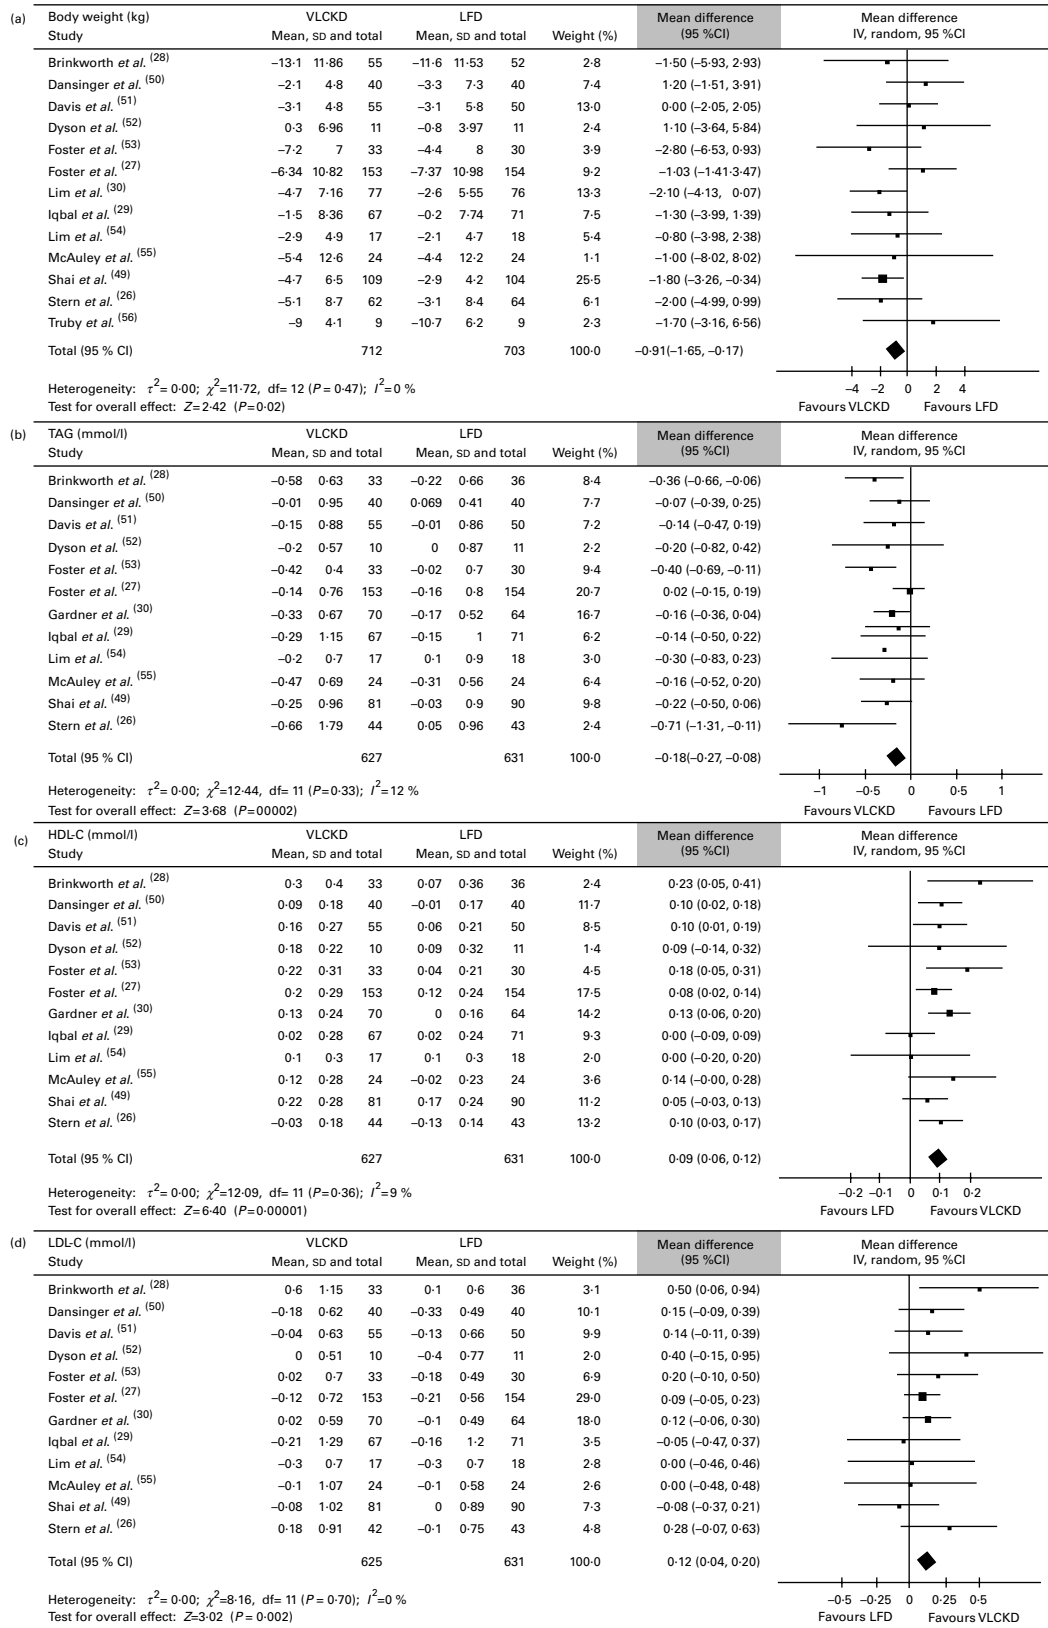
(a)

| Body weight (kg) Study | VLCKD Mean, SD and total | | | LFD Mean, SD and total | | | Weight (%) | Mean difference (95 %CI) |
|---|---|---|---|---|---|---|---|---|
| Brinkworth *et al.* $^{(28)}$ | −13·1 | 11·86 | 55 | −11·6 | 11·53 | 52 | 2·8 | −1·50 (−5·93, 2·93) |
| Dansinger *et al.* $^{(50)}$ | −2·1 | 4·8 | 40 | −3·3 | 7·3 | 40 | 7·4 | 1·20 (−1·51, 3·91) |
| Davis *et al.* $^{(51)}$ | −3·1 | 4·8 | 55 | −3·1 | 5·8 | 50 | 13·0 | 0·00 (−2·05, 2·05) |
| Dyson *et al.* $^{(52)}$ | 0·3 | 6·96 | 11 | −0·8 | 3·97 | 11 | 2·4 | 1·10 (−3·64, 5·84) |
| Foster *et al.* $^{(53)}$ | −7·2 | 7 | 33 | −4·4 | 8 | 30 | 3·9 | −2·80 (−6·53, 0·93) |
| Foster *et al.* $^{(27)}$ | −6·34 | 10·82 | 153 | −7·37 | 10·98 | 154 | 9·2 | −1·03 (−1·41·3·47) |
| Lim *et al.* $^{(30)}$ | −4·7 | 7·16 | 77 | −2·6 | 5·55 | 76 | 13·3 | −2·10 (−4·13, 0·07) |
| Iqbal *et al.* $^{(29)}$ | −1·5 | 8·36 | 67 | −0·2 | 7·74 | 71 | 7·5 | −1·30 (−3·99, 1·39) |
| Lim *et al.* $^{(54)}$ | −2·9 | 4·9 | 17 | −2·1 | 4·7 | 18 | 5·4 | −0·80 (−3·98, 2·38) |
| McAuley *et al.* $^{(55)}$ | −5·4 | 12·6 | 24 | −4·4 | 12·2 | 24 | 1·1 | −1·00 (−8·02, 8·02) |
| Shai *et al.* $^{(49)}$ | −4·7 | 6·5 | 109 | −2·9 | 4·2 | 104 | 25·5 | −1·80 (−3·26, −0·34) |
| Stern *et al.* $^{(26)}$ | −5·1 | 8·7 | 62 | −3·1 | 8·4 | 64 | 6·1 | −2·00 (−4·99, 0·99) |
| Truby *et al.* $^{(56)}$ | −9 | 4·1 | 9 | −10·7 | 6·2 | 9 | 2·3 | −1·70 (−3·16, 6·56) |
| Total (95 % CI) | | | 712 | | | 703 | 100·0 | −0·91(−1·65, −0·17) |

Mean difference IV, random, 95 %CI
−4 −2 0 2 4
Favours VLCKD Favours LFD

Heterogeneity: $\tau^2=0·00$; $\chi^2=11·72$, df= 12 ($P=0·47$); $I^2=0$ %
Test for overall effect: $Z=2·42$ ($P=0·02$)

(b)

| TAG (mmol/l) Study | VLCKD Mean, SD and total | | | LFD Mean, SD and total | | | Weight (%) | Mean difference (95 %CI) |
|---|---|---|---|---|---|---|---|---|
| Brinkworth *et al.* $^{(28)}$ | −0·58 | 0·63 | 33 | −0·22 | 0·66 | 36 | 8·4 | −0·36 (−0·66, −0·06) |
| Dansinger *et al.* $^{(50)}$ | −0·01 | 0·95 | 40 | 0·069 | 0·41 | 40 | 7·7 | −0·07 (−0·39, 0·25) |
| Davis *et al.* $^{(51)}$ | −0·15 | 0·88 | 55 | −0·01 | 0·86 | 50 | 7·2 | −0·14 (−0·47, 0·19) |
| Dyson *et al.* $^{(52)}$ | −0·2 | 0·57 | 10 | 0 | 0·87 | 11 | 2·2 | −0·20 (−0·82, 0·42) |
| Foster *et al.* $^{(53)}$ | −0·42 | 0·4 | 33 | −0·02 | 0·7 | 30 | 9·4 | −0·40 (−0·69, −0·11) |
| Foster *et al.* $^{(27)}$ | −0·14 | 0·76 | 153 | −0·16 | 0·8 | 154 | 20·7 | 0·02 (−0·15, 0·19) |
| Gardner *et al.* $^{(30)}$ | −0·33 | 0·67 | 70 | −0·17 | 0·52 | 64 | 16·7 | −0·16 (−0·36, 0·04) |
| Iqbal *et al.* $^{(29)}$ | −0·29 | 1·15 | 67 | −0·15 | 1 | 71 | 6·2 | −0·14 (−0·50, 0·22) |
| Lim *et al.* $^{(54)}$ | −0·2 | 0·7 | 17 | 0·1 | 0·9 | 18 | 3·0 | −0·30 (−0·83, 0·23) |
| McAuley *et al.* $^{(55)}$ | −0·47 | 0·69 | 24 | −0·31 | 0·56 | 24 | 6·4 | −0·16 (−0·52, 0·20) |
| Shai *et al.* $^{(49)}$ | −0·25 | 0·96 | 81 | −0·03 | 0·9 | 90 | 9·8 | −0·22 (−0·50, 0·06) |
| Stern *et al.* $^{(26)}$ | −0·66 | 1·79 | 44 | 0·05 | 0·96 | 43 | 2·4 | −0·71 (−1·31, −0·11) |
| Total (95 % CI) | | | 627 | | | 631 | 100·0 | −0·18(−0·27, −0·08) |

Mean difference IV, random, 95 %CI
−1 −0·5 0 0·5 1
Favours VLCKD Favours LFD

Heterogeneity: $\tau^2=0·00$; $\chi^2=12·44$, df= 11 ($P=0·33$); $I^2=12$ %
Test for overall effect: $Z=3·68$ ($P=00002$)

(c)

| HDL-C (mmol/l) Study | VLCKD Mean, SD and total | | | LFD Mean, SD and total | | | Weight (%) | Mean difference (95 %CI) |
|---|---|---|---|---|---|---|---|---|
| Brinkworth *et al.* $^{(28)}$ | 0·3 | 0·4 | 33 | 0·07 | 0·36 | 36 | 2·4 | 0·23 (0·05, 0·41) |
| Dansinger *et al.* $^{(50)}$ | 0·09 | 0·18 | 40 | −0·01 | 0·17 | 40 | 11·7 | 0·10 (0·02, 0·18) |
| Davis *et al.* $^{(51)}$ | 0·16 | 0·27 | 55 | 0·06 | 0·21 | 50 | 8·5 | 0·10 (0·01, 0·19) |
| Dyson *et al.* $^{(52)}$ | 0·18 | 0·22 | 10 | 0·09 | 0·32 | 11 | 1·4 | 0·09 (−0·14, 0·32) |
| Foster *et al.* $^{(53)}$ | 0·22 | 0·31 | 33 | 0·04 | 0·21 | 30 | 4·5 | 0·18 (0·05, 0·31) |
| Foster *et al.* $^{(27)}$ | 0·2 | 0·29 | 153 | 0·12 | 0·24 | 154 | 17·5 | 0·08 (0·02, 0·14) |
| Gardner *et al.* $^{(30)}$ | 0·13 | 0·24 | 70 | 0 | 0·16 | 64 | 14·2 | 0·13 (0·06, 0·20) |
| Iqbal *et al.* $^{(29)}$ | 0·02 | 0·28 | 67 | 0·02 | 0·24 | 71 | 9·3 | 0·00 (−0·09, 0·09) |
| Lim *et al.* $^{(54)}$ | 0·1 | 0·3 | 17 | 0·1 | 0·3 | 18 | 2·0 | 0·00 (−0·20, 0·20) |
| McAuley *et al.* $^{(55)}$ | 0·12 | 0·28 | 24 | −0·02 | 0·23 | 24 | 3·6 | 0·14 (−0·00, 0·28) |
| Shai *et al.* $^{(49)}$ | 0·22 | 0·28 | 81 | 0·17 | 0·24 | 90 | 11·2 | 0·05 (−0·03, 0·13) |
| Stern *et al.* $^{(26)}$ | −0·03 | 0·18 | 44 | −0·13 | 0·14 | 43 | 13·2 | 0·10 (0·03, 0·17) |
| Total (95 % CI) | | | 627 | | | 631 | 100·0 | 0·09 (0·06, 0·12) |

Mean difference IV, random, 95 %CI
−0·2 −0·1 0 0·1 0·2
Favours LFD Favours VLCKD

Heterogeneity: $\tau^2=0·00$; $\chi^2=12·09$, df= 11 ($P=0·36$); $I^2=9$ %
Test for overall effect: $Z=6·40$ ($P=0·00001$)

(d)

| LDL-C (mmol/l) Study | VLCKD Mean, SD and total | | | LFD Mean, SD and total | | | Weight (%) | Mean difference (95 %CI) |
|---|---|---|---|---|---|---|---|---|
| Brinkworth *et al.* $^{(28)}$ | 0·6 | 1·15 | 33 | 0·1 | 0·6 | 36 | 3·1 | 0·50 (0·06, 0·94) |
| Dansinger *et al.* $^{(50)}$ | −0·18 | 0·62 | 40 | −0·33 | 0·49 | 40 | 10·1 | 0·15 (−0·09, 0·39) |
| Davis *et al.* $^{(51)}$ | −0·04 | 0·63 | 55 | −0·13 | 0·66 | 50 | 9·9 | 0·14 (−0·11, 0·39) |
| Dyson *et al.* $^{(52)}$ | 0 | 0·51 | 10 | −0·4 | 0·77 | 11 | 2·0 | 0·40 (−0·15, 0·95) |
| Foster *et al.* $^{(53)}$ | 0·02 | 0·7 | 33 | −0·18 | 0·49 | 30 | 6·9 | 0·20 (−0·10, 0·50) |
| Foster *et al.* $^{(27)}$ | −0·12 | 0·72 | 153 | −0·21 | 0·56 | 154 | 29·0 | 0·09 (−0·05, 0·23) |
| Gardner *et al.* $^{(30)}$ | 0·02 | 0·59 | 70 | −0·1 | 0·49 | 64 | 18·0 | 0·12 (−0·06, 0·30) |
| Iqbal *et al.* $^{(29)}$ | −0·21 | 1·29 | 67 | −0·16 | 1·2 | 71 | 3·5 | −0·05 (−0·47, 0·37) |
| Lim *et al.* $^{(54)}$ | −0·3 | 0·7 | 17 | −0·3 | 0·7 | 18 | 2·8 | 0·00 (−0·46, 0·46) |
| McAuley *et al.* $^{(55)}$ | −0·1 | 1·07 | 24 | −0·1 | 0·58 | 24 | 2·6 | 0·00 (−0·48, 0·48) |
| Shai *et al.* $^{(49)}$ | −0·08 | 1·02 | 81 | 0 | 0·89 | 90 | 7·3 | −0·08 (−0·37, 0·21) |
| Stern *et al.* $^{(26)}$ | 0·18 | 0·91 | 42 | −0·1 | 0·75 | 43 | 4·8 | 0·28 (−0·07, 0·63) |
| Total (95 % CI) | | | 625 | | | 631 | 100·0 | 0·12 (0·04, 0·20) |

Mean difference IV, random, 95 %CI
−0·5 −0·25 0 0·25 0·5
Favours LFD Favours VLCKD

Heterogeneity: $\tau^2=0·00$; $\chi^2=8·16$, df= 11 ($P=0·70$); $I^2=0$ %
Test for overall effect: $Z=3·02$ ($P=0·002$)